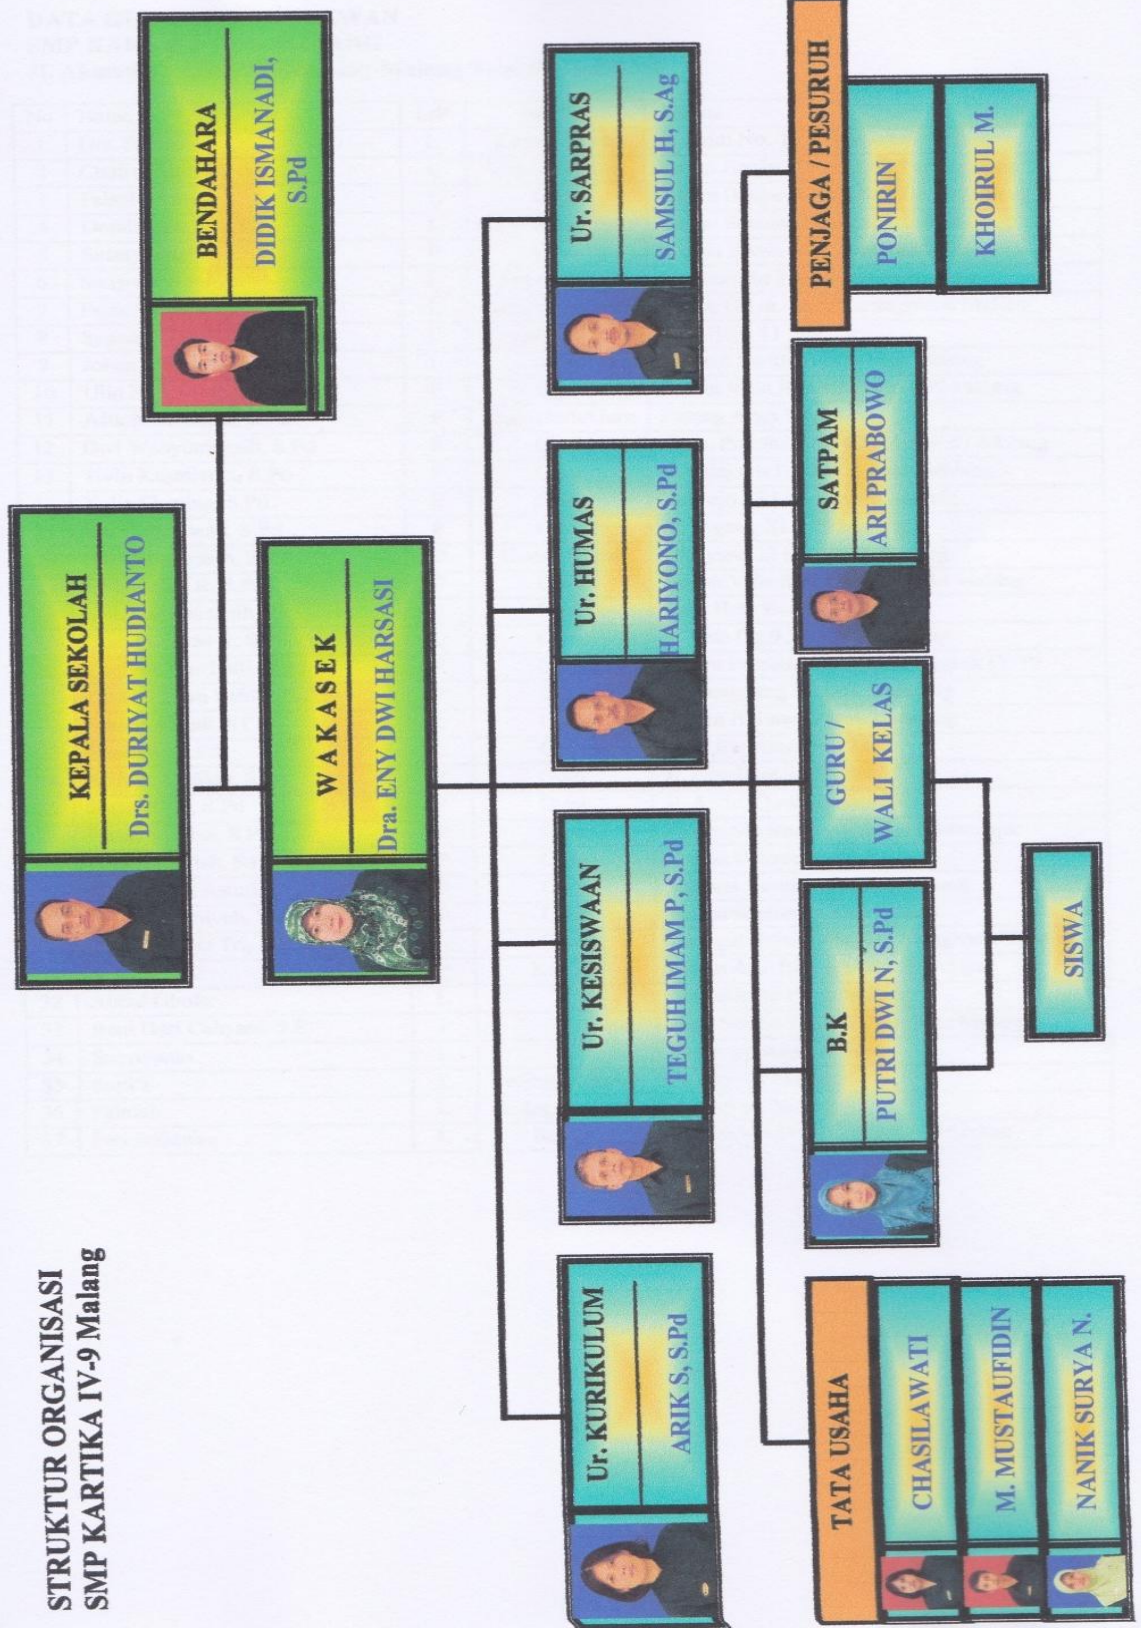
STRUKTUR ORGANISASI
SMP KARTIKA IV-9 Malang

KEPALA SEKOLAH
Drs. DURIYAT HUDIANTO

BENDAHARA
DIDIK ISMANADI, S.Pd

W A K A S E K
Dra. ENY DWI HARSASI

Ur. KURIKULUM
ARIK S, S.Pd

Ur. KESISWAAN
TEGUH IMAM P, S.Pd

Ur. HUMAS
HARIYONO, S.Pd

Ur. SARPRAS
SAMSUL H, S.Ag

TATA USAHA
CHASILAWATI
M. MUSTAUFIDIN
NANIK SURYA N.

B.K
PUTRI DWI N, S.Pd

GURU / WALI KELAS

SATPAM
ARI PRABOWO

PENJAGA / PESURUH
PONIRIN
KHOIRUL M.

SISWA